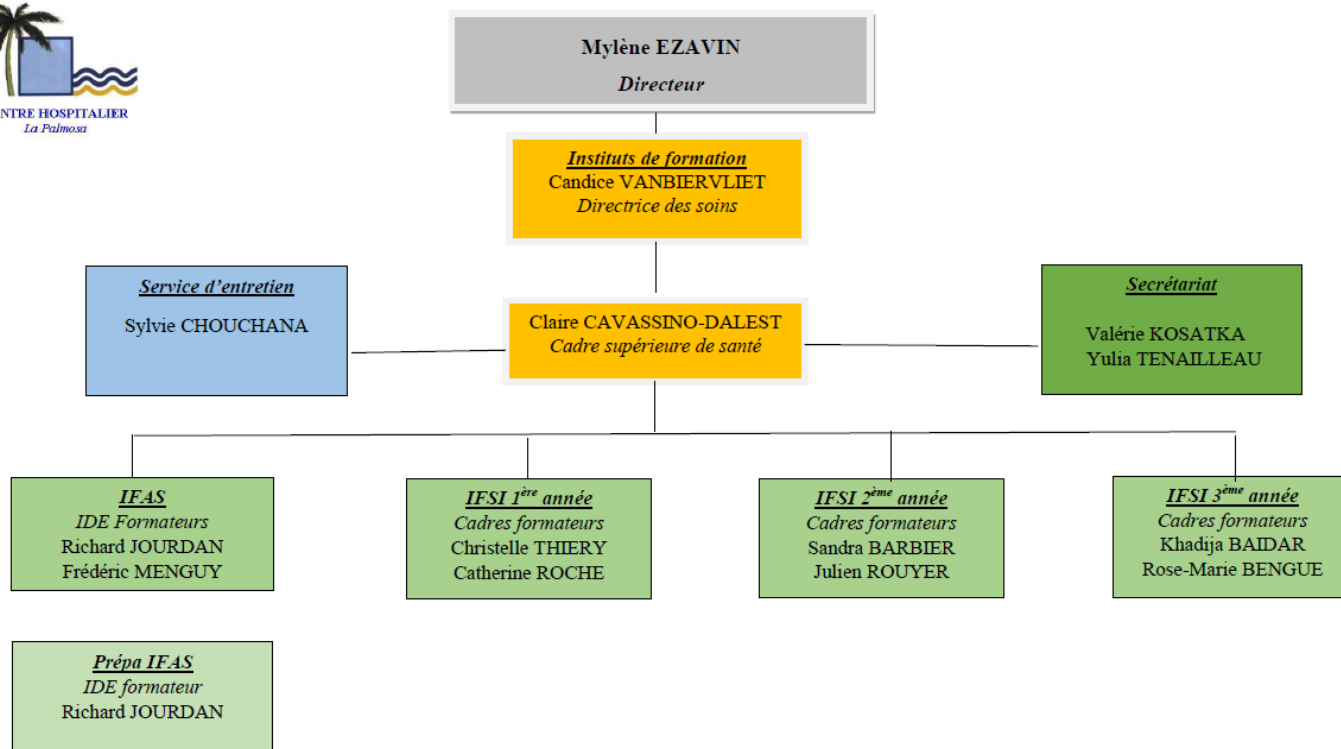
NTRE HOSPITALIER
La Palmosa

Mylène EZAVIN
Directeur

Instituts de formation
Candice VANBIERVLIET
Directrice des soins

Service d'entretien
Sylvie CHOUCHANA

Claire CAVASSINO-DALEST
Cadre supérieure de santé

Secrétariat
Valérie KOSATKA
Yulia TENAILLEAU

IFAS
IDE Formateurs
Richard JOURDAN
Frédéric MENGUY

IFSI $1^{ère}$ année
Cadres formateurs
Christelle THIERY
Catherine ROCHE

IFSI $2^{ème}$ année
Cadres formateurs
Sandra BARBIER
Julien ROUYER

IFSI $3^{ème}$ année
Cadres formateurs
Khadija BAIDAR
Rose-Marie BENGUE

Prépa IFAS
IDE formateur
Richard JOURDAN